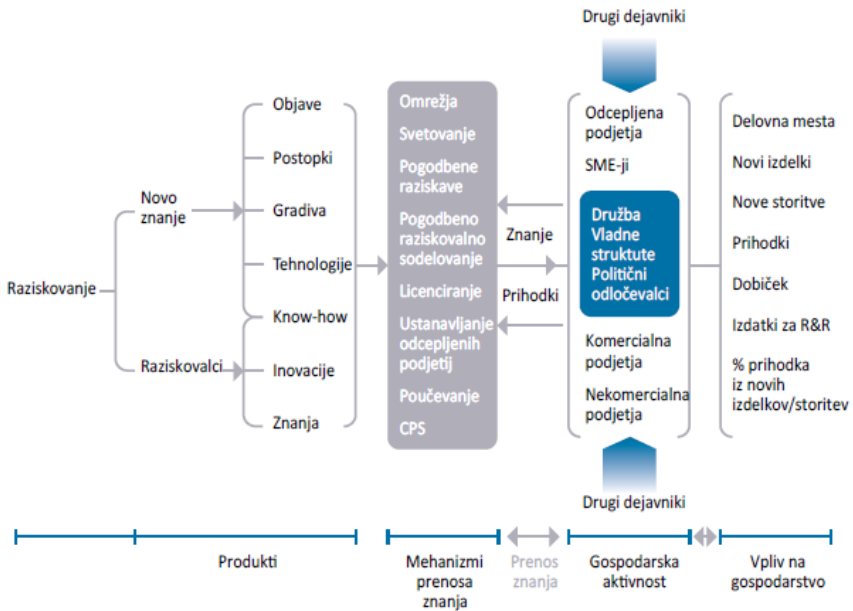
Drugi dejavniki

Raziskovanje

Novo znanje

Raziskovalci

Objave

Postopki

Gradiva

Tehnologije

Know-how

Inovacije

Znanja

Omrežja

Svetovanje

Pogodbene raziskave

Pogodbeno raziskovalno sodelovanje

Licenciranje

Ustanavljanje odcepljenih podjetij

Poučevanje

CPS

Znanje

Prihodki

Odcepljena podjetja

SME-ji

Družba
Vladne struktute
Politični odločevalci

Komercialna podjetja

Nekomercialna podjetja

Delovna mesta

Novi izdelki

Nove storitve

Prihodki

Dobiček

Izdatki za R&R

% prihodka iz novih izdelkov/storitev

Drugi dejavniki

Produkti

Mehanizmi prenosa znanja

Prenos znanja

Gospodarska aktivnost

Vpliv na gospodarstvo